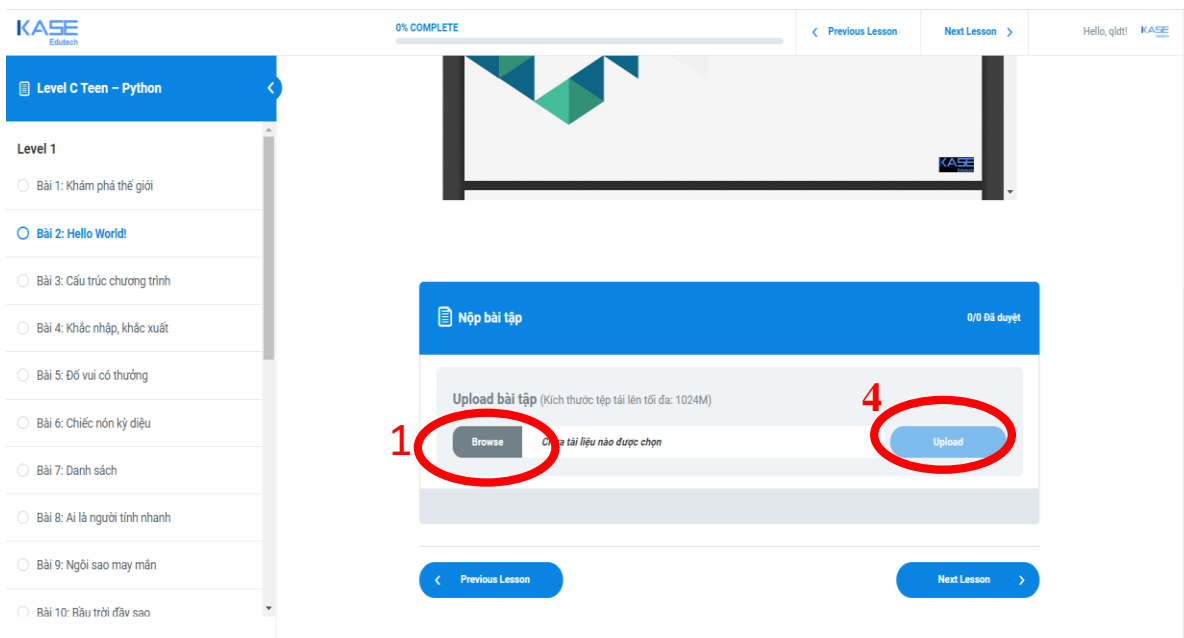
KASE
Edutech

0% COMPLETE

Previous Lesson

Next Lesson

Hello, qldt!

KASE

Level C Teen – Python

Level 1

Bài 1: Khám phá thế giới

Bài 2: Hello World!

Bài 3: Cấu trúc chương trình

Bài 4: Khắc nhập, khắc xuất

Bài 5: Đố vui có thưởng

Bài 6: Chiếc nón kỳ diệu

Bài 7: Danh sách

Bài 8: Ai là người tính nhanh

Bài 9: Ngôi sao may mắn

Bài 10: Bầu trời đầy sao

KASE

Nộp bài tập

0/0 Đã duyệt

Upload bài tập (Kích thước tệp tải lên tối đa: 1024M)

4

1

Browse

Chưa tài liệu nào được chọn

Upload

Previous Lesson

Next Lesson